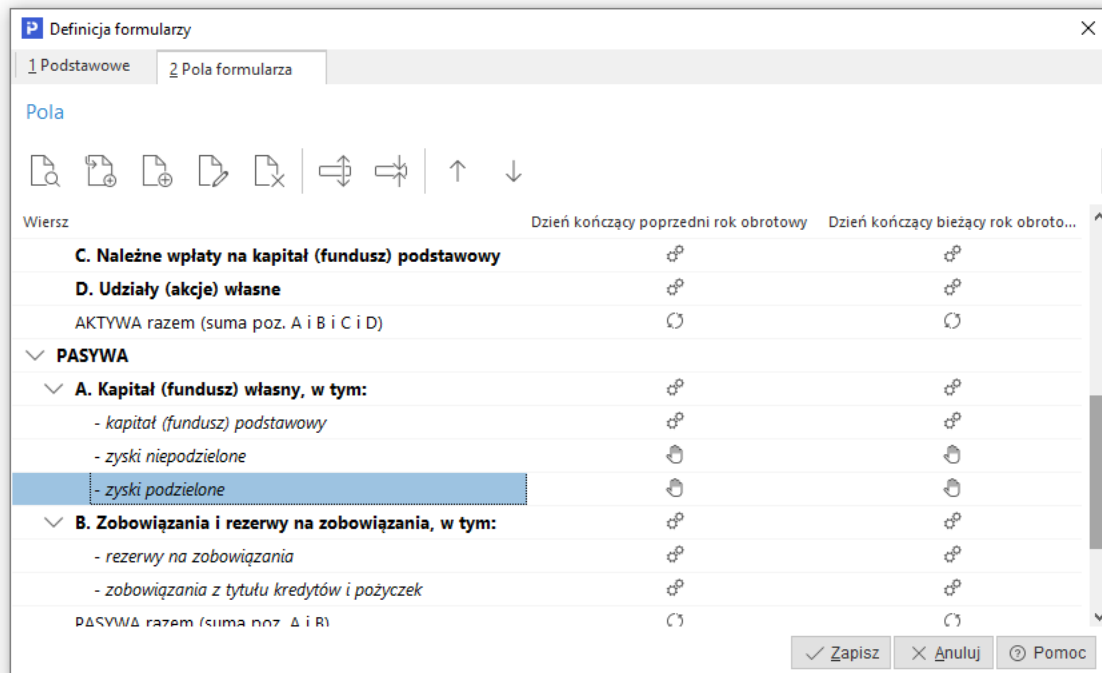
P Definicja formularzy

1 Podstawowe | 2 Pola formularza

Pola

| Wiersz | Dzień kończący poprzedni rok obrotowy | Dzień kończący bieżący rok obroto... |
|---|---|---|
| **C. Należne wpłaty na kapitał (fundusz) podstawowy** | | |
| **D. Udziały (akcje) własne** | | |
| AKTYWA razem (suma poz. A i B i C i D) | | |
| **PASYWA** | | |
| **A. Kapitał (fundusz) własny, w tym:** | | |
| *- kapitał (fundusz) podstawowy* | | |
| *- zyski niepodzielone* | | |
| *- zyski podzielone* | | |
| **B. Zobowiązania i rezerwy na zobowiązania, w tym:** | | |
| *- rezerwy na zobowiązania* | | |
| *- zobowiązania z tytułu kredytów i pożyczek* | | |
| PASYWA razem (suma poz. A i B) | | |

Zapisz | Anuluj | Pomoc